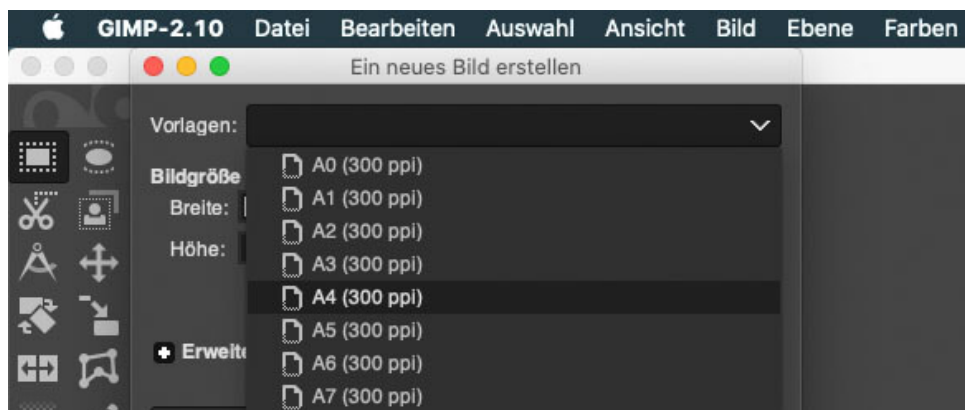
GIMP-2.10 Datei Bearbeiten Auswahl Ansicht Bild Ebene Farben

Ein neues Bild erstellen

Vorlagen:

Bildgröße

Breite:

Höhe:

Erweit

A0 (300 ppi)
A1 (300 ppi)
A2 (300 ppi)
A3 (300 ppi)
A4 (300 ppi)
A5 (300 ppi)
A6 (300 ppi)
A7 (300 ppi)